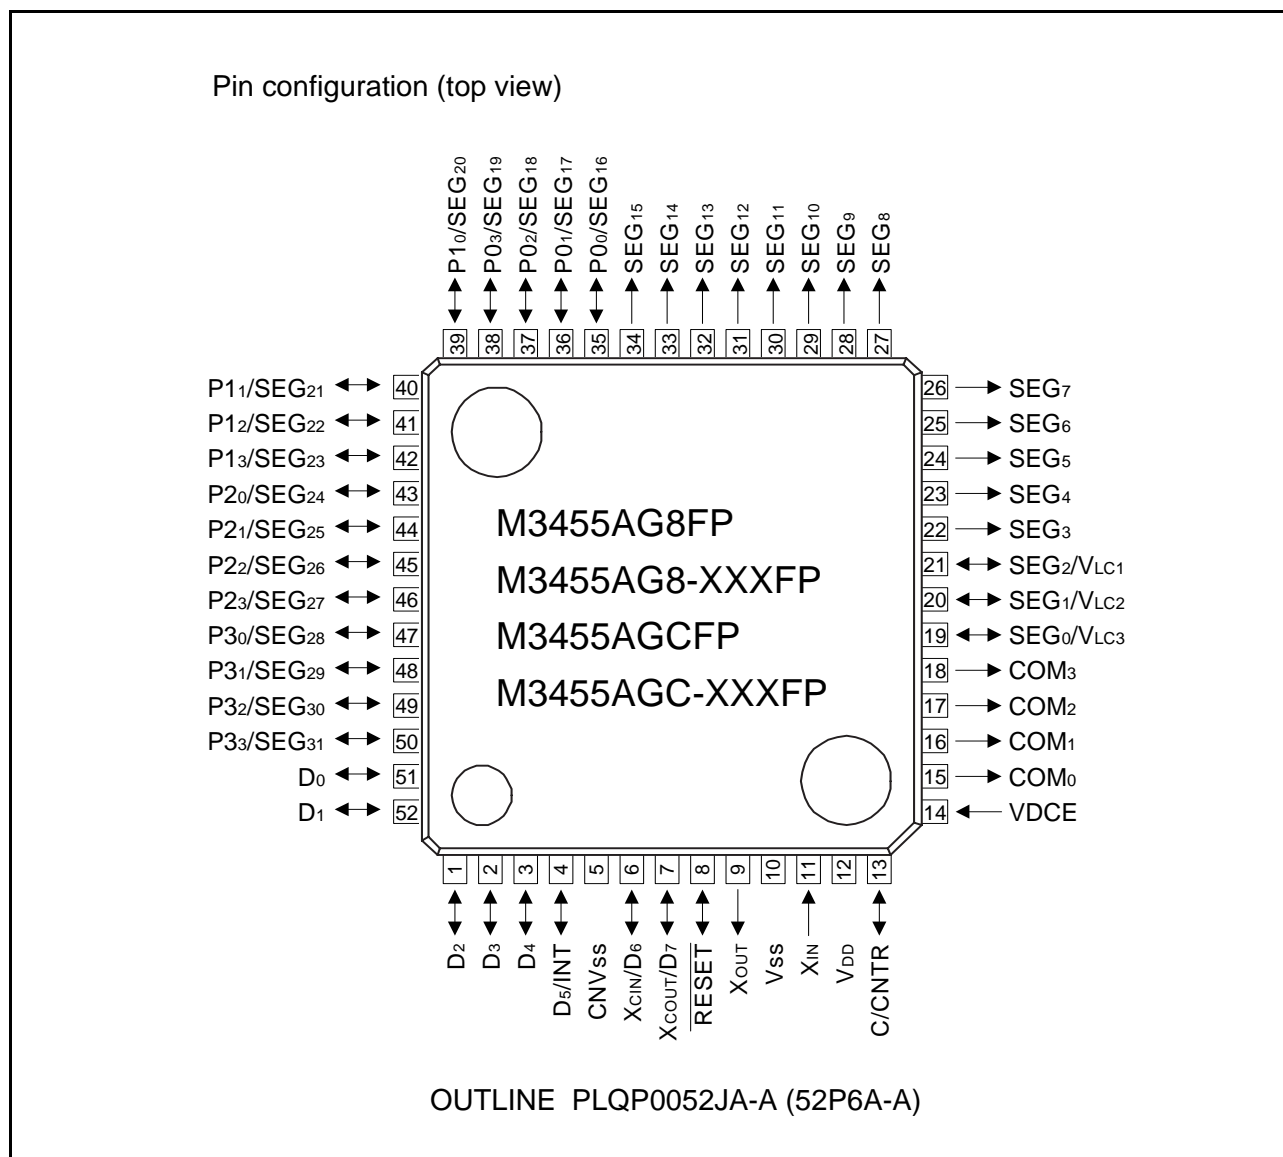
Pin configuration (top view)

$P1_0/SEG_{20}$ 39
$P0_3/SEG_{19}$ 38
$P0_2/SEG_{18}$ 37
$P0_1/SEG_{17}$ 36
$P0_0/SEG_{16}$ 35
$SEG_{15}$ 34
$SEG_{14}$ 33
$SEG_{13}$ 32
$SEG_{12}$ 31
$SEG_{11}$ 30
$SEG_{10}$ 29
$SEG_9$ 28
$SEG_8$ 27

$P1_1/SEG_{21}$ 40
$P1_2/SEG_{22}$ 41
$P1_3/SEG_{23}$ 42
$P2_0/SEG_{24}$ 43
$P2_1/SEG_{25}$ 44
$P2_2/SEG_{26}$ 45
$P2_3/SEG_{27}$ 46
$P3_0/SEG_{28}$ 47
$P3_1/SEG_{29}$ 48
$P3_2/SEG_{30}$ 49
$P3_3/SEG_{31}$ 50
$D_0$ 51
$D_1$ 52

M3455AG8FP
M3455AG8-XXXFP
M3455AGCFP
M3455AGC-XXXFP

26 $SEG_7$
25 $SEG_6$
24 $SEG_5$
23 $SEG_4$
22 $SEG_3$
21 $SEG_2/V_{LC1}$
20 $SEG_1/V_{LC2}$
19 $SEG_0/V_{LC3}$
18 $COM_3$
17 $COM_2$
16 $COM_1$
15 $COM_0$
14 VDCE

1 $D_2$
2 $D_3$
3 $D_4$
4 $D_5$/INT
5 CNVss
6 $X_{CIN}/D_6$
7 $X_{COUT}/D_7$
8 $\overline{RESET}$
9 $X_{OUT}$
10 Vss
11 $X_{IN}$
12 $V_{DD}$
13 C/CNTR

OUTLINE PLQP0052JA-A (52P6A-A)